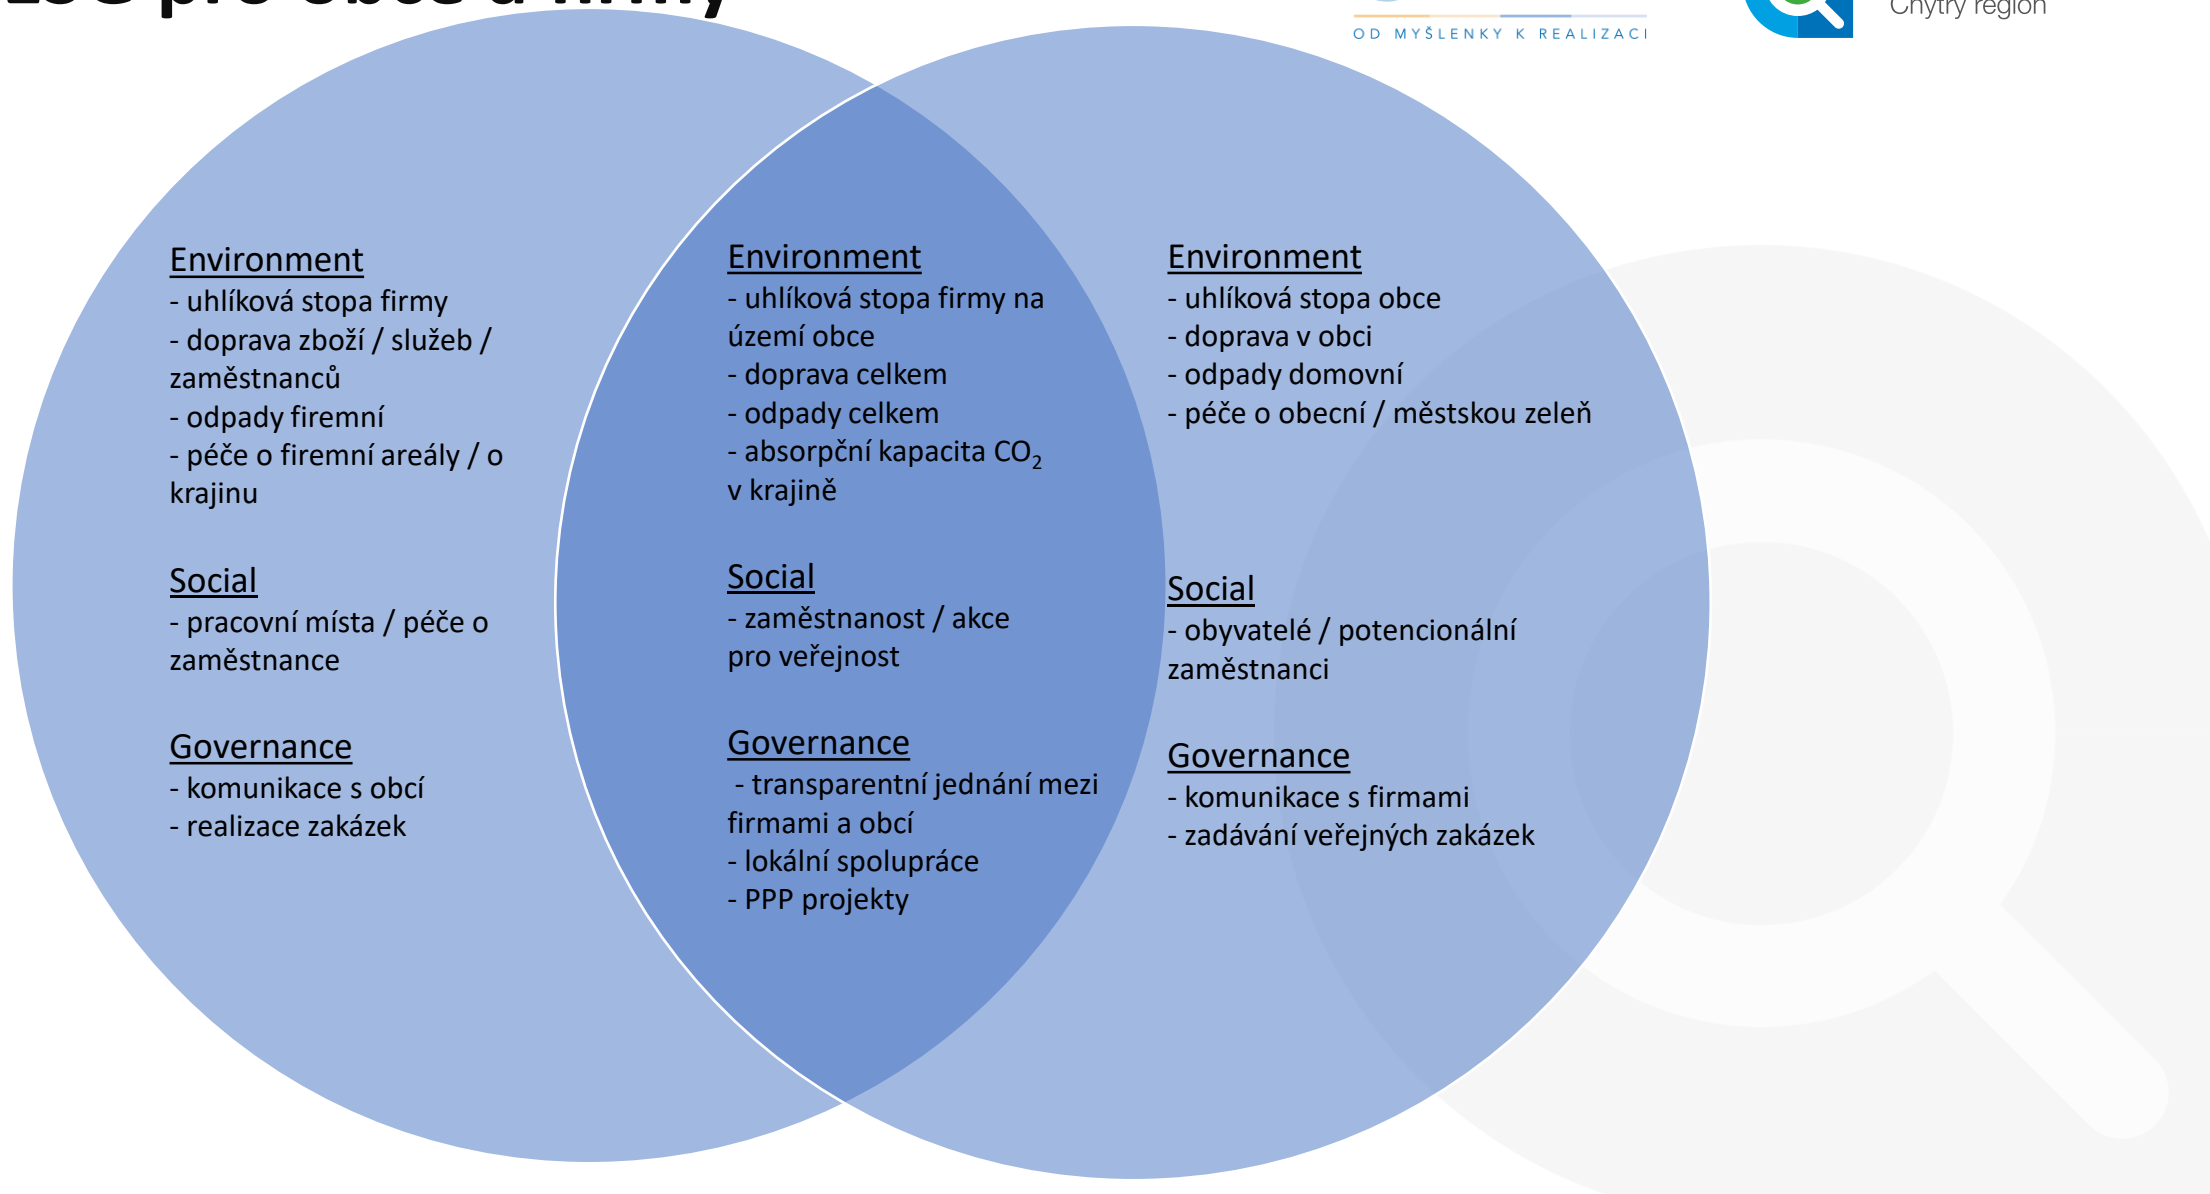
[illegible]

OD MYŠLENKY K REALIZACI

Chytrý region

Environment
- uhlíková stopa firmy
- doprava zboží / služeb / zaměstnanců
- odpady firemní
- péče o firemní areály / o krajinu

Social
- pracovní místa / péče o zaměstnance

Governance
- komunikace s obcí
- realizace zakázek

Environment
- uhlíková stopa firmy na území obce
- doprava celkem
- odpady celkem
- absorpční kapacita $CO_2$ v krajině

Social
- zaměstnanost / akce pro veřejnost

Governance
- transparentní jednání mezi firmami a obcí
- lokální spolupráce
- PPP projekty

Environment
- uhlíková stopa obce
- doprava v obci
- odpady domovní
- péče o obecní / městskou zeleň

Social
- obyvatelé / potencionální zaměstnanci

Governance
- komunikace s firmami
- zadávání veřejných zakázek